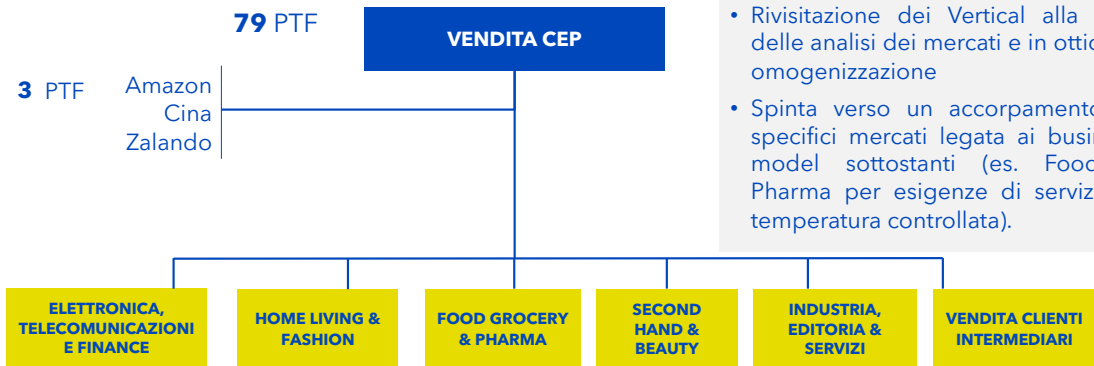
**79** PTF

VENDITA CEP

**3** PTF

Amazon
Cina
Zalando

• Rivisitazione dei Vertical alla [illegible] delle analisi dei mercati e in ottic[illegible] omogenizzazione

• Spinta verso un accorpamento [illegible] specifici mercati legata ai busi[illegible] model sottostanti (es. Food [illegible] Pharma per esigenze di serviz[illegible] temperatura controllata).

ELETTRONICA, TELECOMUNICAZIONI E FINANCE

HOME LIVING & FASHION

FOOD GROCERY & PHARMA

SECOND HAND & BEAUTY

INDUSTRIA, EDITORIA & SERVIZI

VENDITA CLIENTI INTERMEDIARI